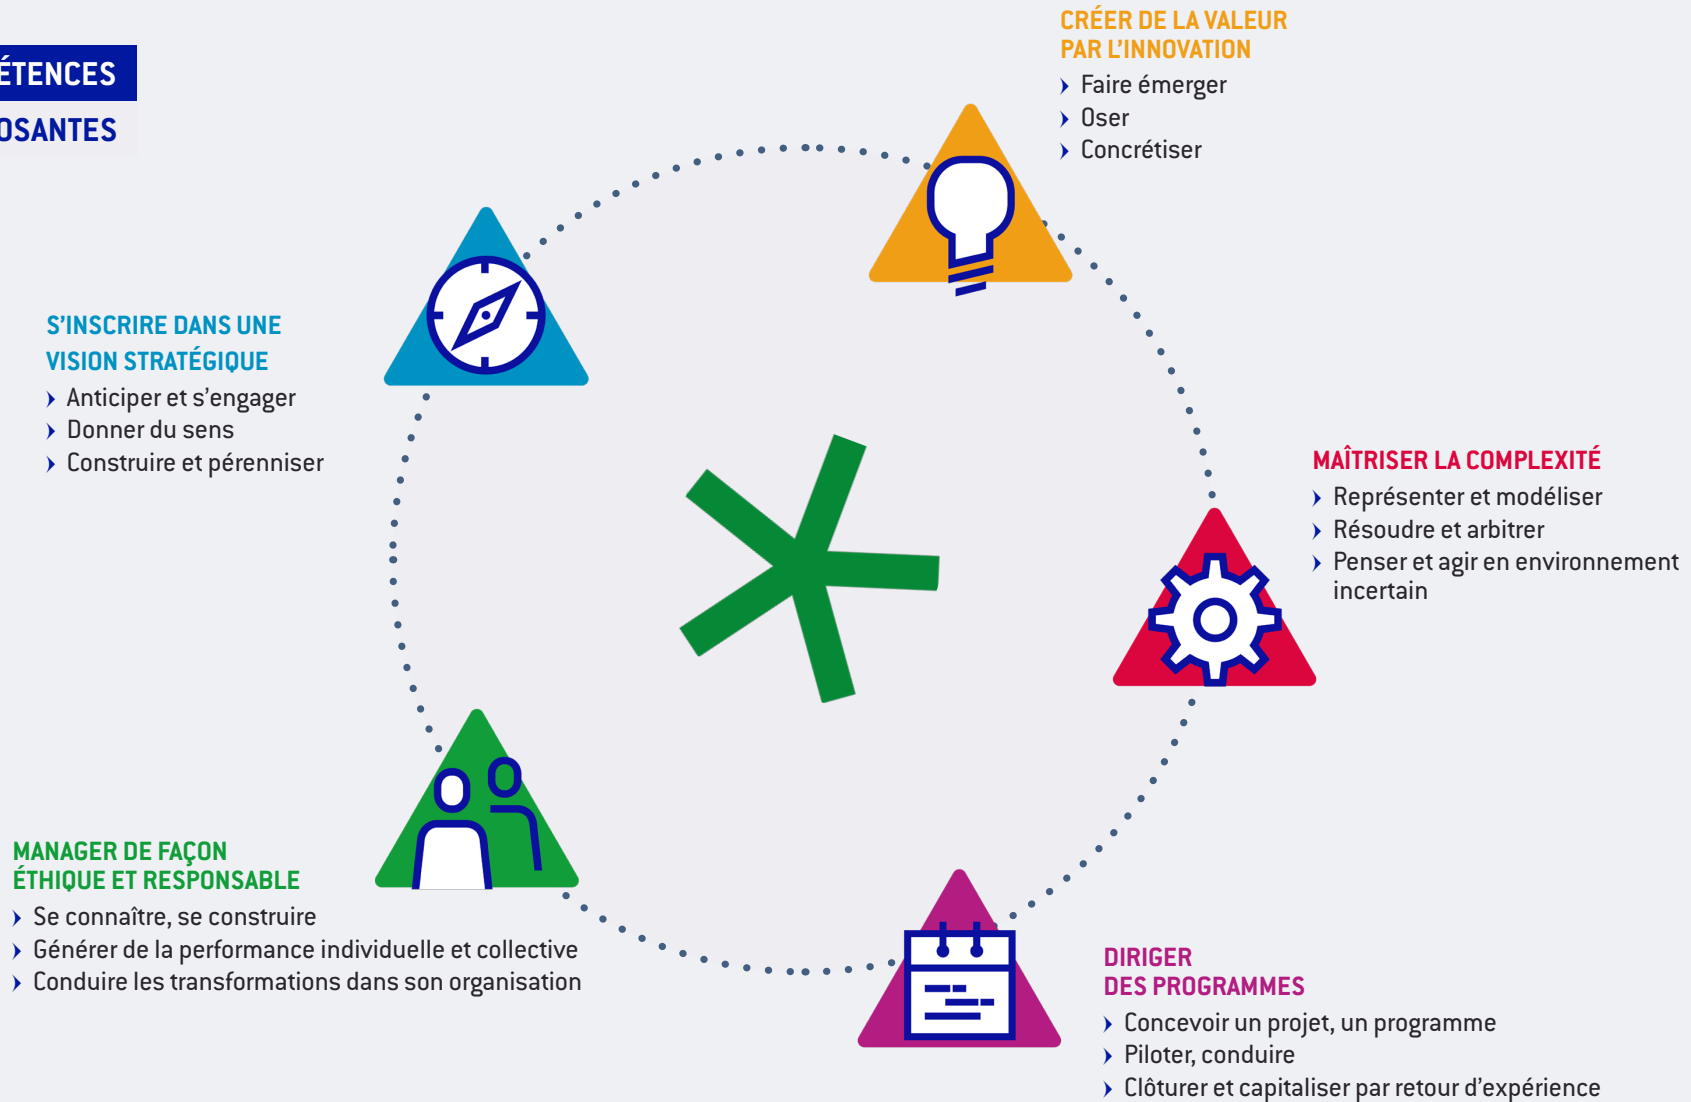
ÉTENCES

OSANTES

CRÉER DE LA VALEUR PAR L'INNOVATION
› Faire émerger
› Oser
› Concrétiser

S'INSCRIRE DANS UNE VISION STRATÉGIQUE
› Anticiper et s'engager
› Donner du sens
› Construire et pérenniser

MAÎTRISER LA COMPLEXITÉ
› Représenter et modéliser
› Résoudre et arbitrer
› Penser et agir en environnement incertain

MANAGER DE FAÇON ÉTHIQUE ET RESPONSABLE
› Se connaître, se construire
› Générer de la performance individuelle et collective
› Conduire les transformations dans son organisation

DIRIGER DES PROGRAMMES
› Concevoir un projet, un programme
› Piloter, conduire
› Clôturer et capitaliser par retour d'expérience